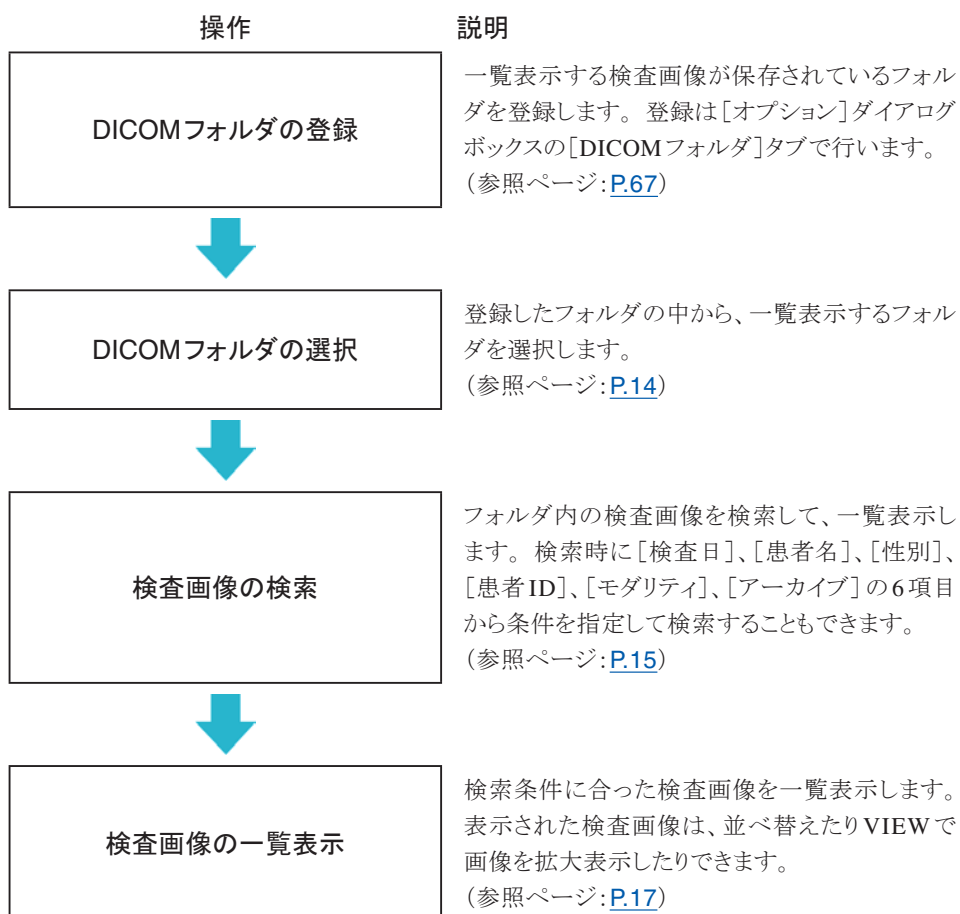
操作

説明

DICOMフォルダの登録

一覧表示する検査画像が保存されているフォルダを登録します。登録は［オプション］ダイアログボックスの［DICOMフォルダ］タブで行います。
（参照ページ：P.67）

DICOMフォルダの選択

登録したフォルダの中から、一覧表示するフォルダを選択します。
（参照ページ：P.14）

検査画像の検索

フォルダ内の検査画像を検索して、一覧表示します。検索時に［検査日］、［患者名］、［性別］、［患者ID］、［モダリティ］、［アーカイブ］の6項目から条件を指定して検索することもできます。
（参照ページ：P.15）

検査画像の一覧表示

検索条件に合った検査画像を一覧表示します。表示された検査画像は、並べ替えたりVIEWで画像を拡大表示したりできます。
（参照ページ：P.17）